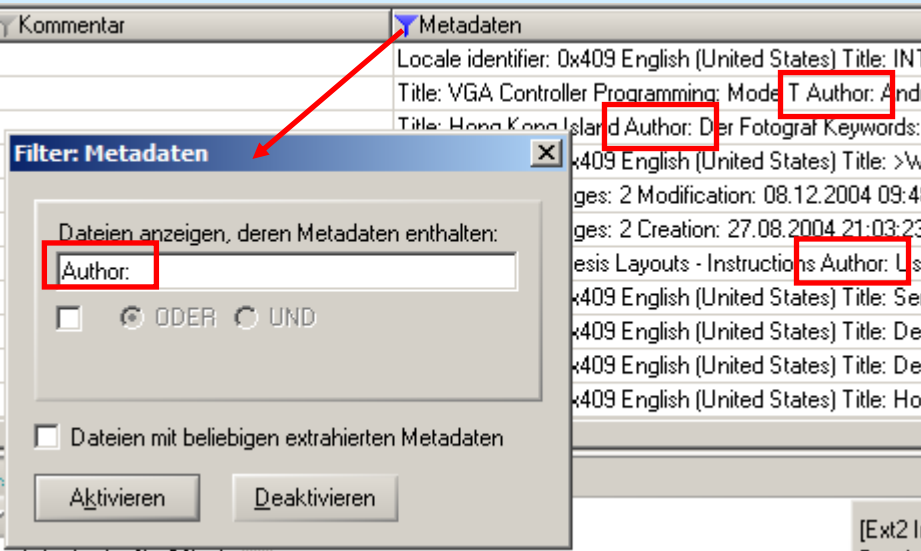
Kommentar
Metadaten
Locale identifier: 0x409 English (United States) Title: INT
Title: VGA Controller Programming: Mode T Author: And
Title: Hong Kong Island Author: Der Fotograf Keywords:
x409 English (United States) Title: >W
ges: 2 Modification: 08.12.2004 09:4
ges: 2 Creation: 27.08.2004 21:03:2
esis Layouts - Instructions Author: Us
x409 English (United States) Title: Se
x409 English (United States) Title: De
x409 English (United States) Title: De
x409 English (United States) Title: Ho

Filter: Metadaten
Dateien anzeigen, deren Metadaten enthalten:
Author:
ODER UND
Dateien mit beliebigen extrahierten Metadaten
Aktivieren
Deaktivieren
[Ext2 I